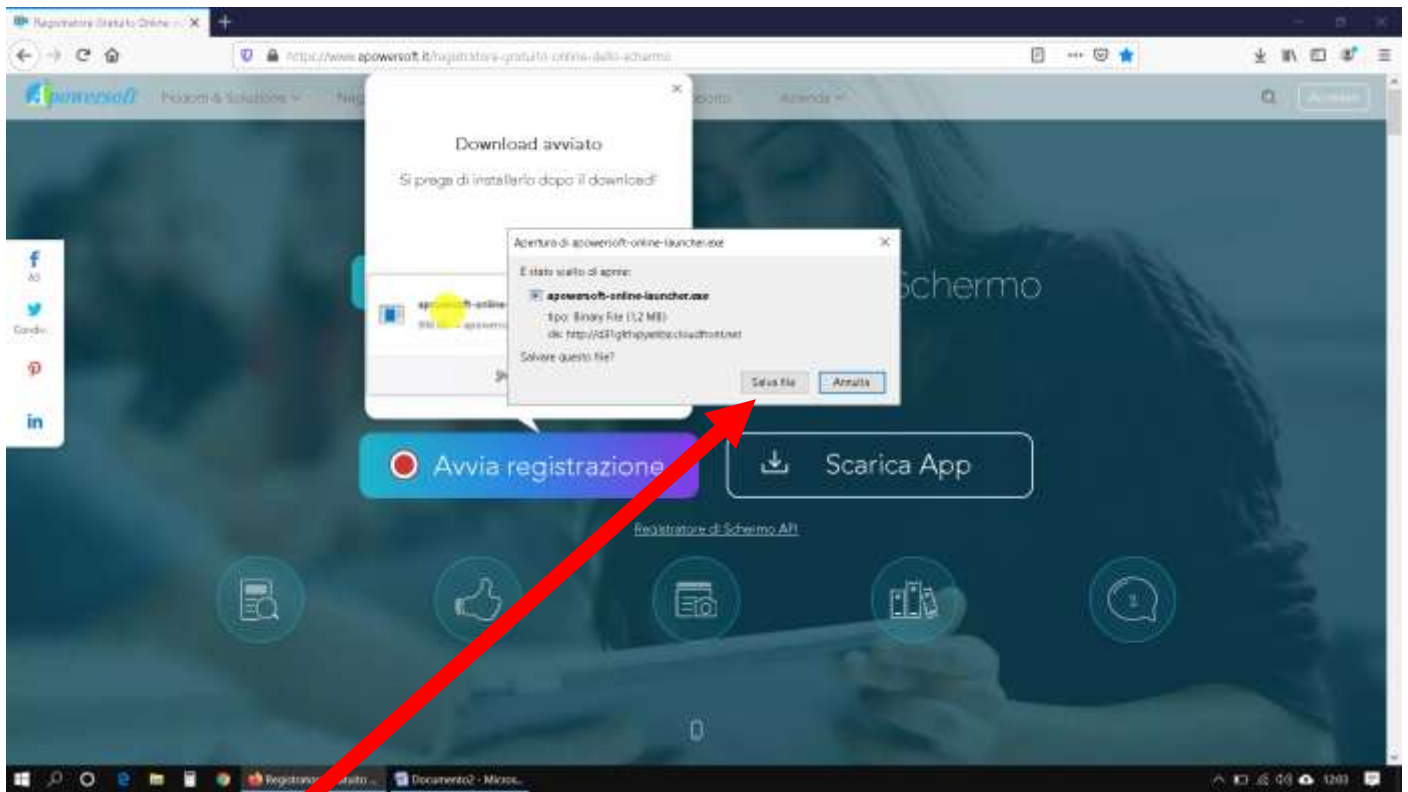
Registratore Gratuito Online

https://www.apowersoft.it/registratore-gratuito-online-dello-schermo

apowersoft Prodotti & Soluzioni Negozio Supporto Azienda Accedi

Download avviato

Si prega di installarlo dopo il download!

Apertura di apowersoft-online-launcher.exe

È stato scelto di aprire:

apowersoft-online-launcher.exe

tipo: Binary File (1,2 MB)

da: http://d3l1gfhpyanbx.cloudfront.net

Salvare questo file?

Salva file Annulla

Schermo

Avvia registrazione

Scarica App

Registratore di Schermo API

Registrat... gratuito ... Documento2 - Micros...

12:03